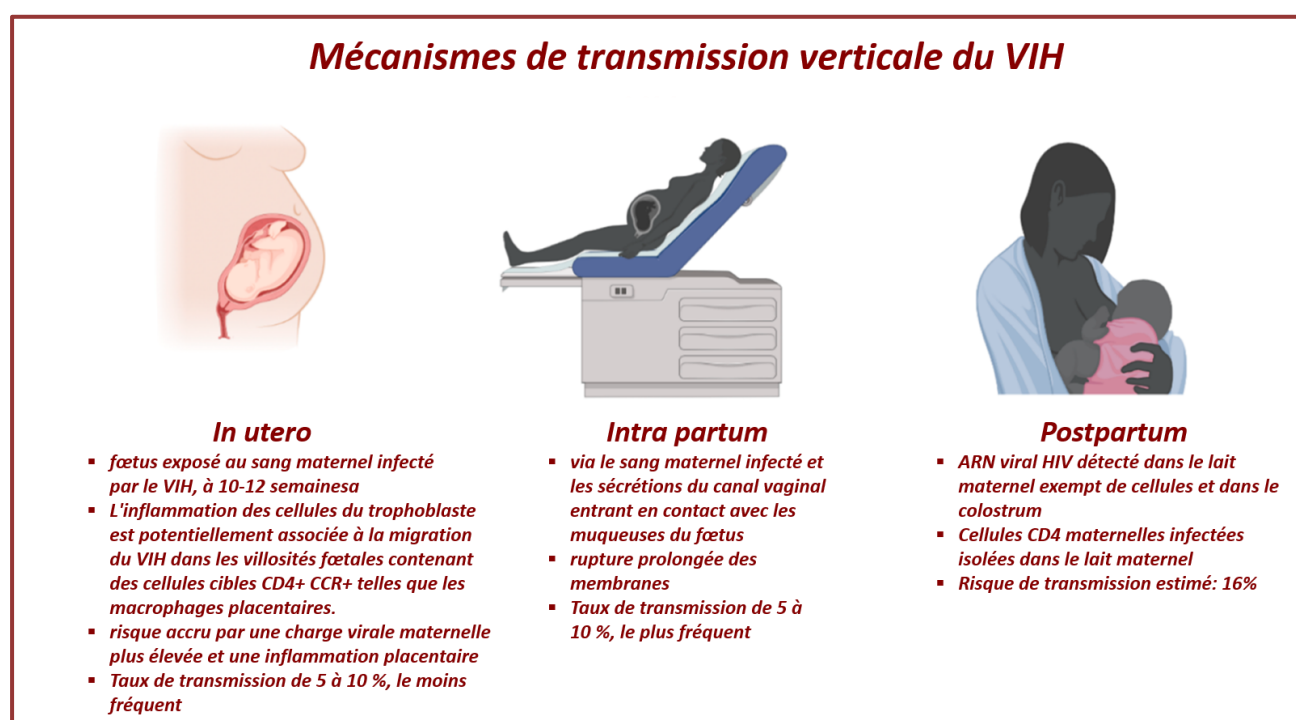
Mécanismes de transmission verticale du VIH

In utero

- fœtus exposé au sang maternel infecté par le VIH, à 10-12 semainesa
- L'inflammation des cellules du trophoblaste est potentiellement associée à la migration du VIH dans les villosités fœtales contenant des cellules cibles CD4+ CCR+ telles que les macrophages placentaires.
- risque accru par une charge virale maternelle plus élevée et une inflammation placentaire
- Taux de transmission de 5 à 10 %, le moins fréquent

Intra partum

- via le sang maternel infecté et les sécrétions du canal vaginal entrant en contact avec les muqueuses du fœtus
- rupture prolongée des membranes
- Taux de transmission de 5 à 10 %, le plus fréquent

Postpartum

- ARN viral HIV détecté dans le lait maternel exempt de cellules et dans le colostrum
- Cellules CD4 maternelles infectées isolées dans le lait maternel
- Risque de transmission estimé: 16%